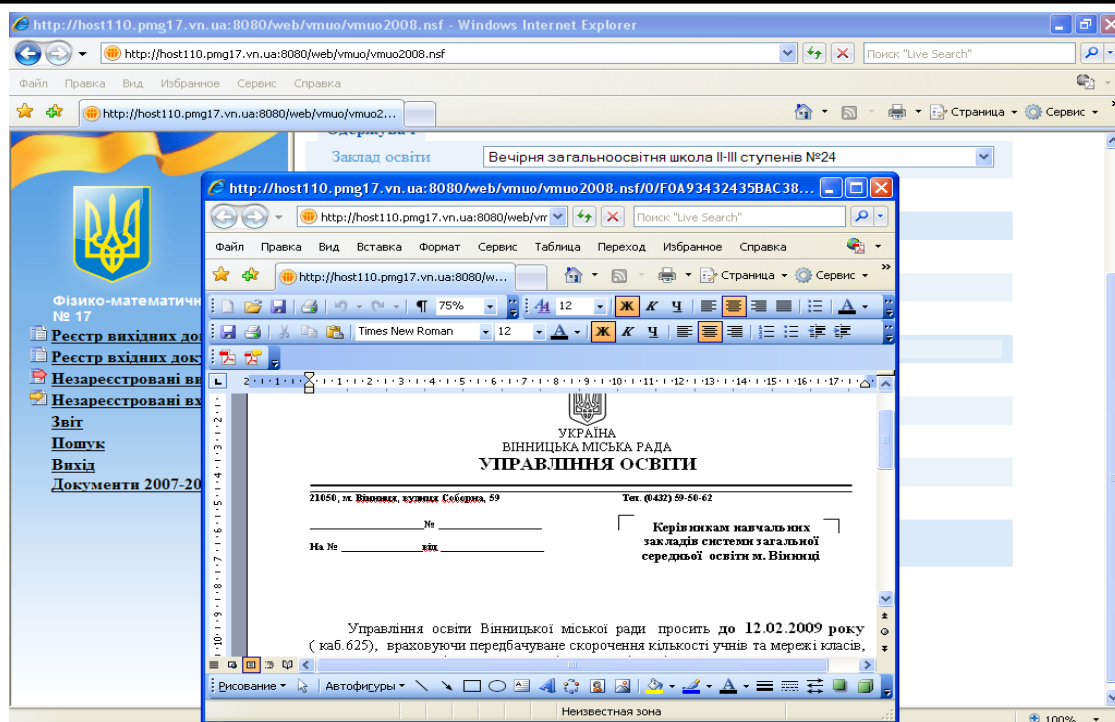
http://host110.pmg17.vn.ua:8080/web/vmuo/vmuo2008.nsf - Windows Internet Explorer

http://host110.pmg17.vn.ua:8080/web/vmuo/vmuo2008.nsf

Поиск "Live Search"

Файл Правка Вид Избранное Сервис Справка

http://host110.pmg17.vn.ua:8080/web/vmuo/vmuo2...

Страница Сервис

Одержува :

Заклад освіти Вечірня загальноосвітня школа ІІ-ІІІ ступенів №24

Фізико-математичн
№ 17

Реєстр вихідних до
Реєстр вхідних доку
Незареєстровані ви
Незареєстровані вх
Звіт
Пошук
Вихід
Документи 2007-20

http://host110.pmg17.vn.ua:8080/web/vmuo/vmuo2008.nsf/0/F0A93432435BAC38...

http://host110.pmg17.vn.ua:8080/web/vm

Поиск "Live Search"

Файл Правка Вид Вставка Формат Сервис Таблица Переход Избранное Справка

http://host110.pmg17.vn.ua:8080/w...

Страница Сервис

75% 12 Ж К Ч

Times New Roman 12 Ж К Ч

УКРАЇНА
ВІННИЦЬКА МІСЬКА РАДА
УПРАВЛІННЯ ОСВІТИ

21050, м. Вінниця, вулиця Соборна, 59 Тел. (0432) 59-50-62

__________________№ __________________

На № ______________від __________________

Керівникам навчальних закладів системи загальної середньої освіти м. Вінниці

Управління освіти Вінницької міської ради просить до 12.02.2009 року ( каб.625), враховуючи передбачуване скорочення кількості учнів та мережі класів,

Рисование Автофигуры

Неизвестная зона

100%